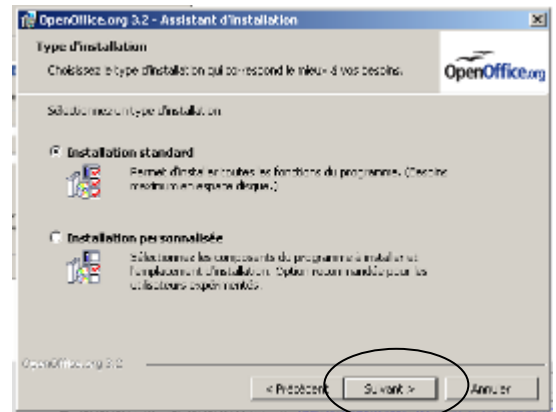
OpenOffice.org 3.2 - Assistant d'installation

Type d'installation

Choisissez le type d'installation qui correspond le mieux à vos besoins.

OpenOffice.org

Sélectionnez un type d'installation

Installation standard

Permet d'installer toutes les fonctions du programme. (Nécessite maximum en espace disque.)

Installation personnalisée

Sélectionnez les composants du programme à installer et l'emplacement d'installation. Option recommandée pour les utilisateurs expérimentés.

OpenOffice.org 3.2

< Précédent

Suivant >

Annuler